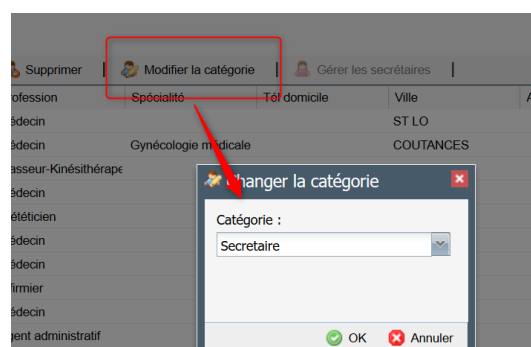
Supprimer | Modifier la catégorie | Gérer les secrétaires |

| rofession | Spécialité | Tél domicile | Ville | A |
|---|---|---|---|---|
| édecin | | | ST LO | |
| édecin | Gynécologie médicale | | COUTANCES | |
| asseur-Kinésithérape | | | | |
| édecin | | | | |
| ététicien | | | | |
| édecin | | | | |
| édecin | | | | |
| firmier | | | | |
| édecin | | | | |
| gent administratif | | | | |

Changer la catégorie

Catégorie :

Secretaire

OK Annuler